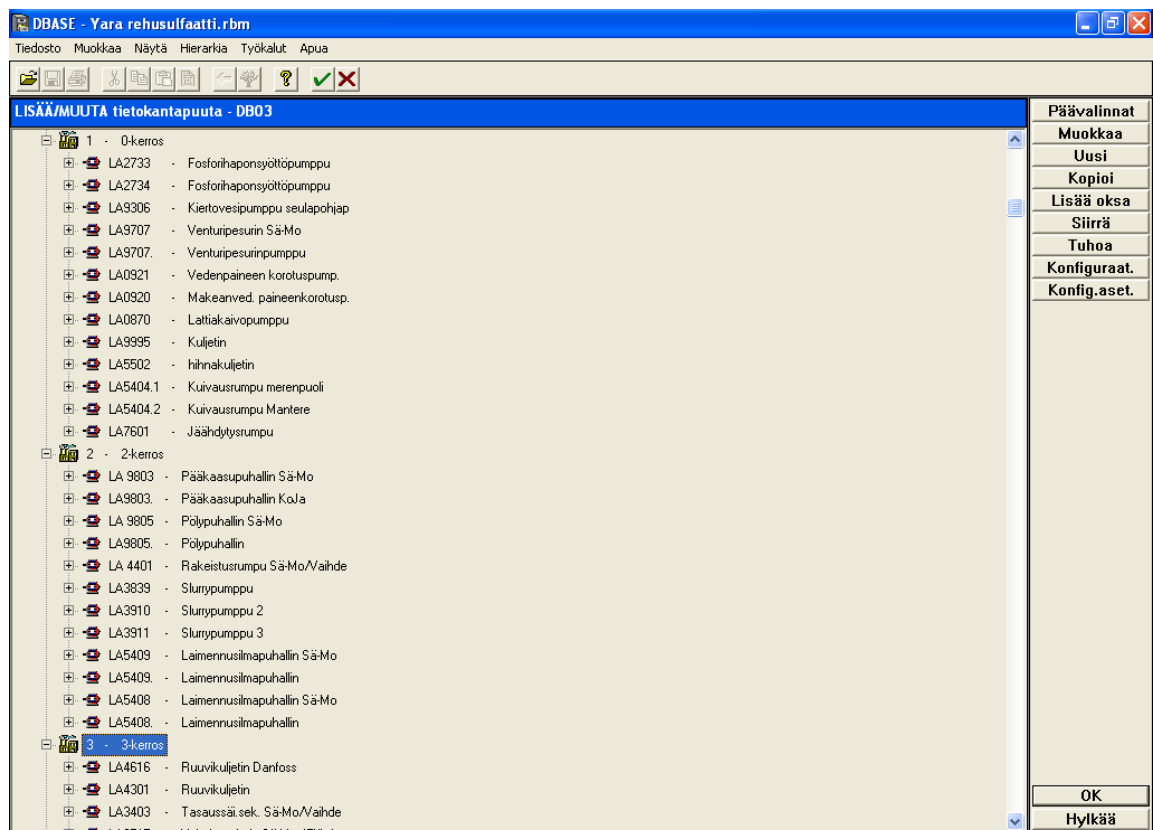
DBASE - Yara rehusulfaatti.rbm

Tiedosto Muokkaa Näytä Hierarkia Työkalut Apua

LISÄÄ/MUUTA tietokantapuuta - DB03

1 - 0-kerros
LA2733 - Fosforihaponsyöttöpumppu
LA2734 - Fosforihaponsyöttöpumppu
LA9306 - Kiertovesipumppu seulapohjap
LA9707 - Venturipesurin Sä-Mo
LA9707. - Venturipesurinpumppu
LA0921 - Vedenpaineen korotuspump.
LA0920 - Makeanved. paineenkorotusp.
LA0870 - Lattiakaivopumppu
LA9995 - Kuljetin
LA5502 - hihnakuljetin
LA5404.1 - Kuivausrumpu merenpuoli
LA5404.2 - Kuivausrumpu Mantere
LA7601 - Jäähdytysrumpu
2 - 2-kerros
LA 9803 - Pääkaasupuhallin Sä-Mo
LA9803. - Pääkaasupuhallin KoJa
LA 9805 - Pölypuhallin Sä-Mo
LA9805. - Pölypuhallin
LA 4401 - Rakeistusrumpu Sä-Mo/Vaihde
LA3839 - Slurrypumppu
LA3910 - Slurrypumppu 2
LA3911 - Slurrypumppu 3
LA5409 - Laimennusilmapuhallin Sä-Mo
LA5409. - Laimennusilmapuhallin
LA5408 - Laimennusilmapuhallin Sä-Mo
LA5408. - Laimennusilmapuhallin
3 - 3-kerros
LA4616 - Ruuvikuljetin Danfoss
LA4301 - Ruuvikuljetin
LA3403 - Tasaussäi.sek. Sä-Mo/Vaihde
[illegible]

Päävalinnat
Muokkaa
Uusi
Kopioi
Lisää oksa
Siirrä
Tuhoa
Konfiguraat.
Konfig.aset.
OK
Hylkää